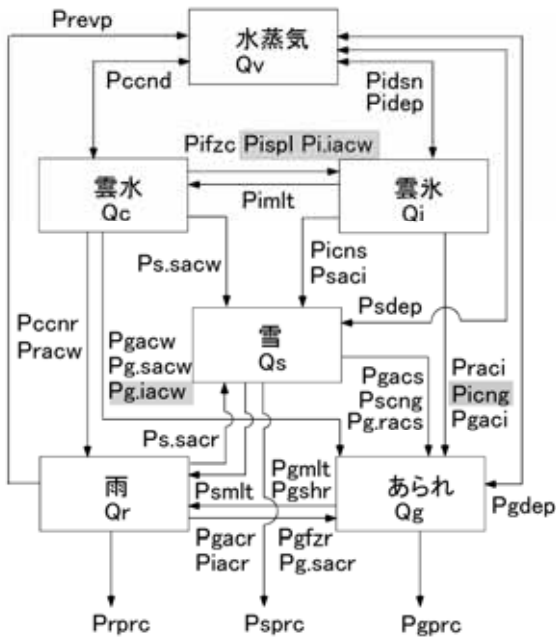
Prevp

水蒸気
Qv

Pccnd

Pidsn
Pidep

Pifzc Pispl Pi.iacw

雲水
Qc

Pimlt

雲氷
Qi

Ps.sacw

Picns
Psaci

Psdep

Pccnr
Pracw

Pgacw
Pg.sacw
Pg.iacw

雪
Qs

Pgacs
Pscng
Pg.racs

Praci
Picng
Pgaci

Ps.sacr

雨
Qr

Psmlt

Pgmlt
Pgshr

あられ
Qg

Pgdep

Pgacr
Piacr

Pgfzr
Pg.sacr

Prprc

Psprc

Pgprc